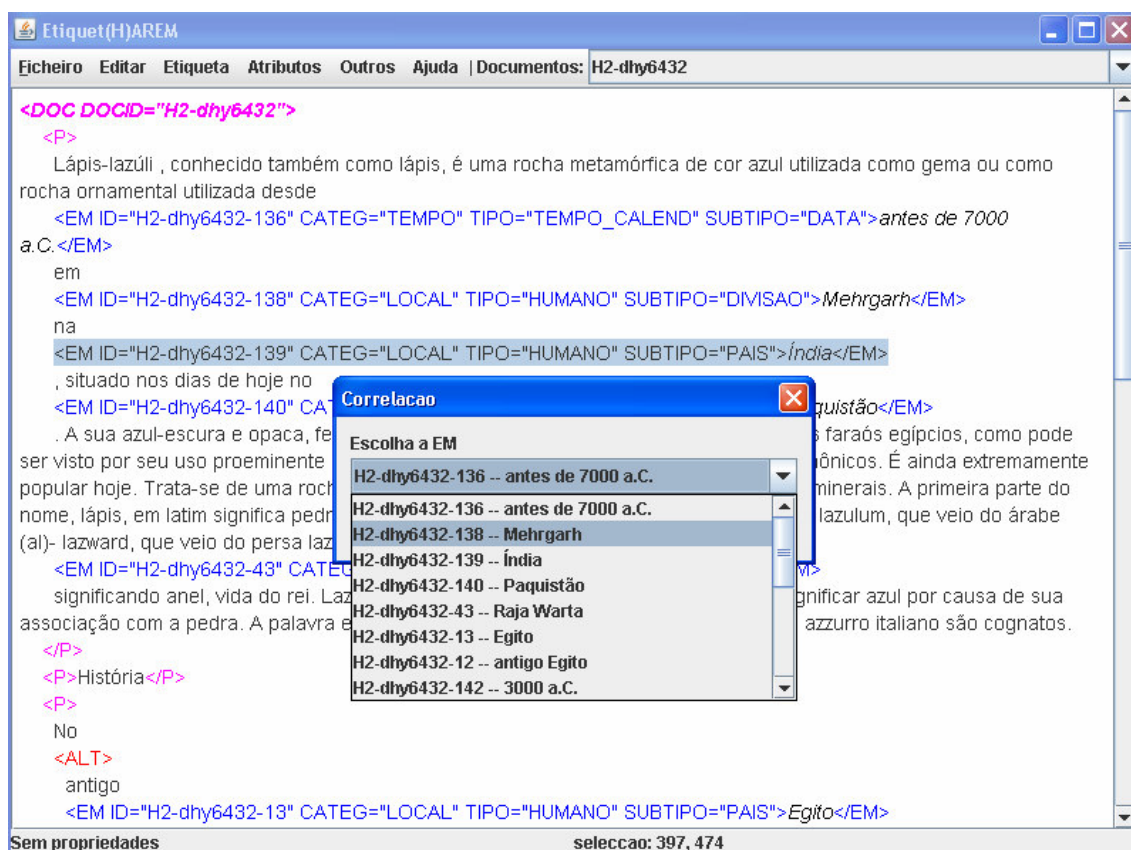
Etiquet(H)AREM

Ficheiro Editar Etiqueta Atributos Outros Ajuda | Documentos: H2-dhy6432

<DOC DOCID="H2-dhy6432">
<P>
Lápis-lazúli , conhecido também como lápis, é uma rocha metamórfica de cor azul utilizada como gema ou como rocha ornamental utilizada desde
<EM ID="H2-dhy6432-136" CATEG="TEMPO" TIPO="TEMPO_CALEND" SUBTIPO="DATA">antes de 7000 a.C.</EM>
em
<EM ID="H2-dhy6432-138" CATEG="LOCAL" TIPO="HUMANO" SUBTIPO="DIVISAO">Mehrgarh</EM>
na
<EM ID="H2-dhy6432-139" CATEG="LOCAL" TIPO="HUMANO" SUBTIPO="PAIS">Índia</EM>
, situado nos dias de hoje no
<EM ID="H2-dhy6432-140" CAT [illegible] quistão</EM>
. A sua azul-escura e opaca, fe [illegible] s faraós egípcios, como pode ser visto por seu uso proeminente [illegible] ônicos. É ainda extremamente popular hoje. Trata-se de uma roch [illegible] minerais. A primeira parte do nome, lápis, em latim significa pedr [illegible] lazulum, que veio do árabe (al)- lazward, que veio do persa laz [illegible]
<EM ID="H2-dhy6432-43" CATEG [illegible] M>
significando anel, vida do rei. Laz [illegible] gnificar azul por causa de sua associação com a pedra. A palavra e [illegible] azzurro italiano são cognatos.
</P>
<P>História</P>
<P>
No
<ALT>
antigo
<EM ID="H2-dhy6432-13" CATEG="LOCAL" TIPO="HUMANO" SUBTIPO="PAIS">Egito</EM>

Correlacao
Escolha a EM
H2-dhy6432-136 -- antes de 7000 a.C.
H2-dhy6432-136 -- antes de 7000 a.C.
H2-dhy6432-138 -- Mehrgarh
H2-dhy6432-139 -- Índia
H2-dhy6432-140 -- Paquistão
H2-dhy6432-43 -- Raja Warta
H2-dhy6432-13 -- Egito
H2-dhy6432-12 -- antigo Egito
H2-dhy6432-142 -- 3000 a.C.

Sem propriedades
seleccao: 397, 474